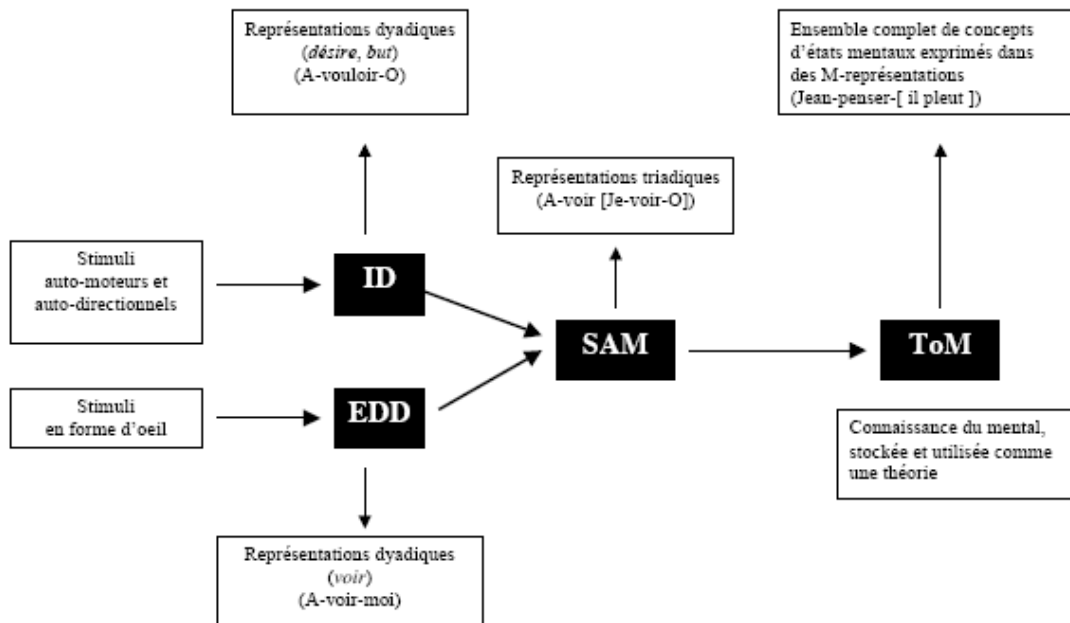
Représentations dyadiques
(désire, but)
(A-vouloir-O)

Ensemble complet de concepts d'états mentaux exprimés dans des M-représentations
(Jean-penser-[ il pleut ])

Représentations triadiques
(A-voir [Je-voir-O])

Stimuli
auto-moteurs et
auto-directionnels

ID

SAM

ToM

Stimuli
en forme d'oeil

EDD

Connaissance du mental, stockée et utilisée comme une théorie

Représentations dyadiques
(voir)
(A-voir-moi)